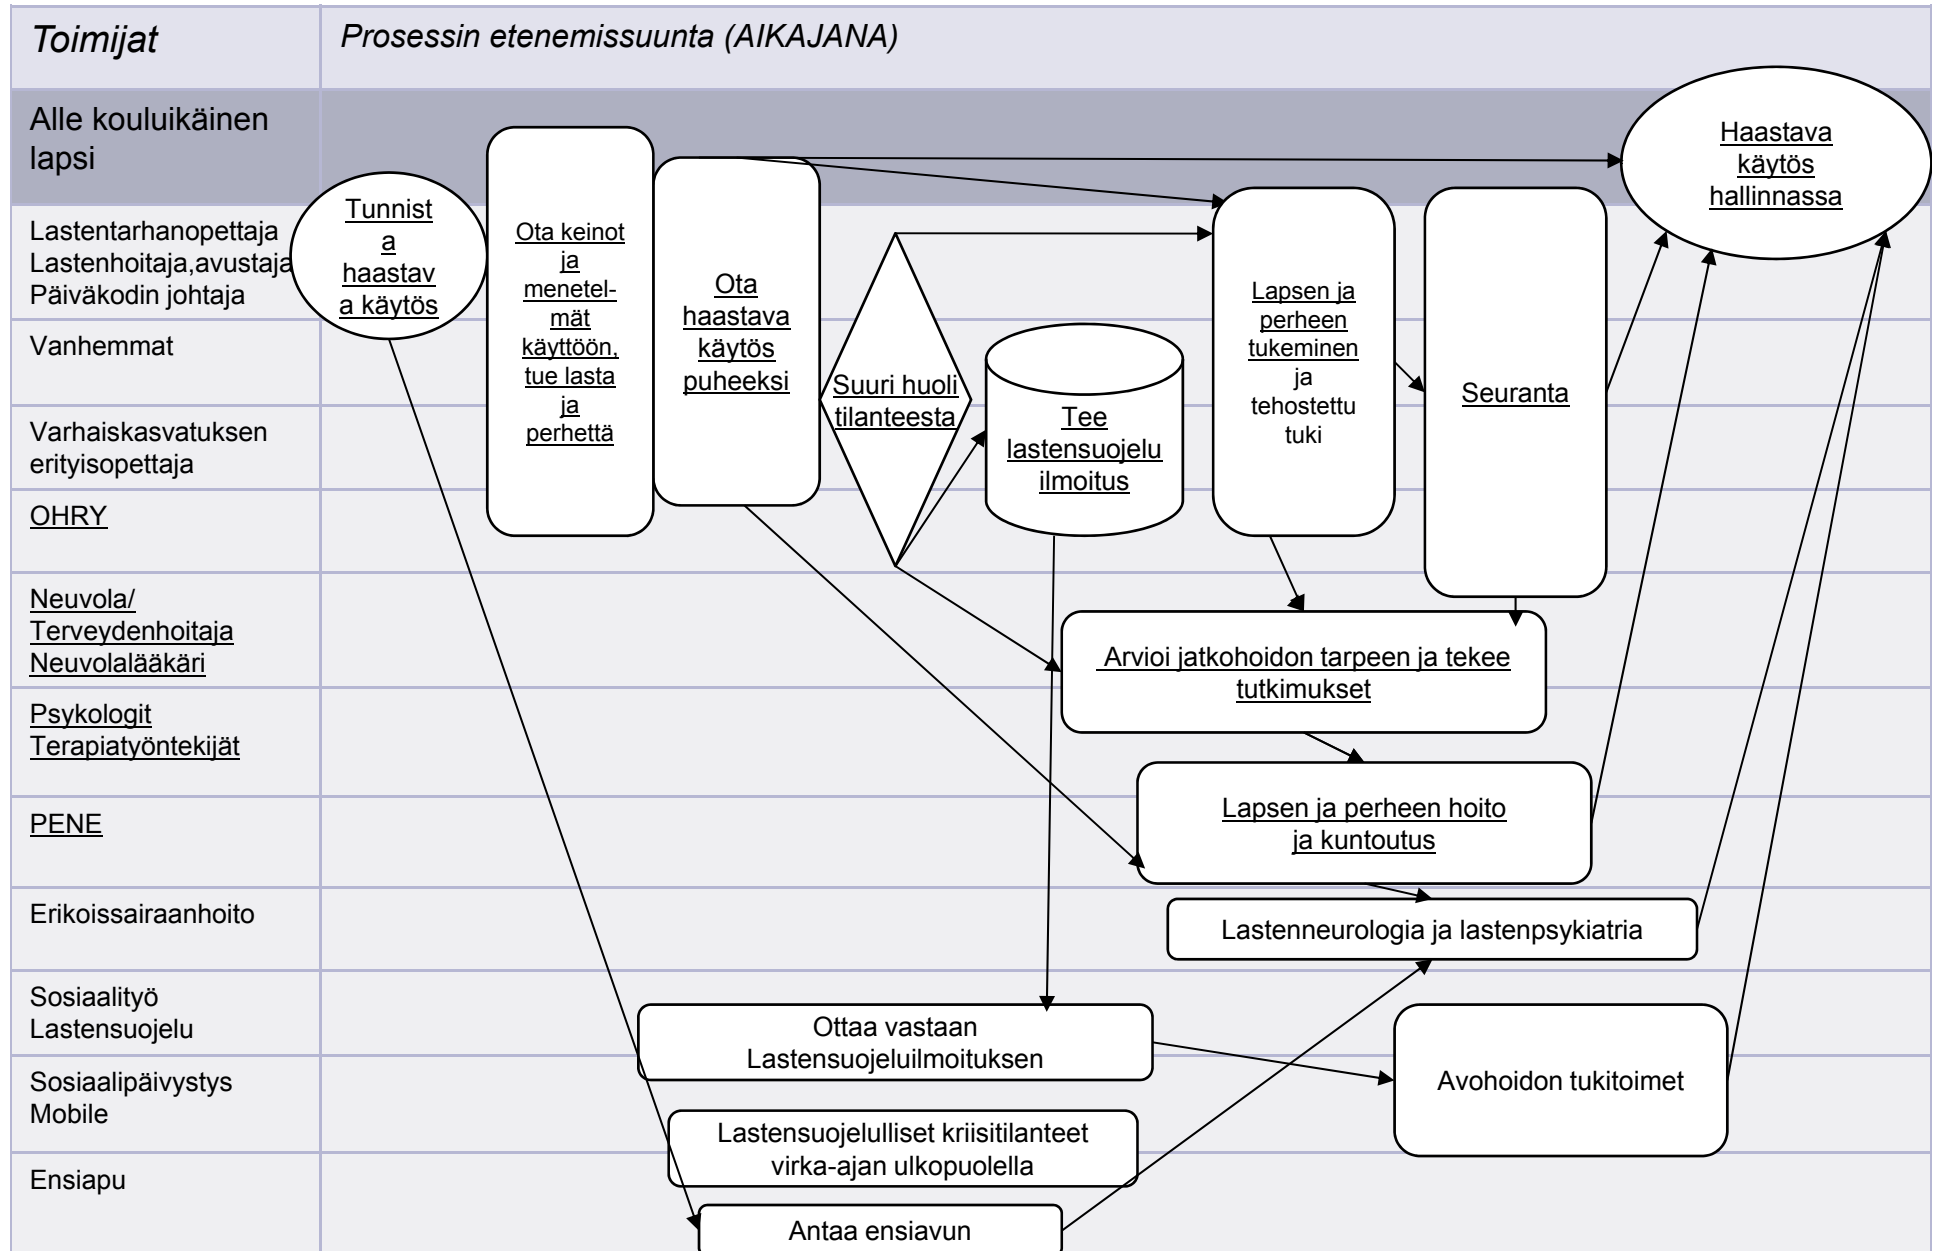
Toimijat

Prosessin etenemissuunta (AIKAJANA)

Alle kouluikäinen lapsi

Lastentarhanopettaja Lastenhoitaja,avustaja Päiväkodin johtaja

Vanhemmat

Varhaiskasvatuksen erityisopettaja

OHRY

Neuvola/ Terveydenhoitaja Neuvolalääkäri

Psykologit Terapiatyöntekijät

PENE

Erikoissairaanhoito

Sosiaalityö Lastensuojelu

Sosiaalipäivystys Mobile

Ensiapu

Tunnista haastava käytös

Ota keinot ja menetelmät käyttöön, tue lasta ja perhettä

Ota haastava käytös puheeksi

Suuri huoli tilanteesta

Tee lastensuojelu ilmoitus

Lapsen ja perheen tukeminen ja tehostettu tuki

Seuranta

Haastava käytös hallinnassa

Arvioi jatkohoidon tarpeen ja tekee tutkimukset

Lapsen ja perheen hoito ja kuntoutus

Lastenneurologia ja lastenpsykiatria

Ottaa vastaan Lastensuojeluilmoituksen

Avohoidon tukitoimet

Lastensuojelulliset kriisitilanteet virka-ajan ulkopuolella

Antaa ensiavun